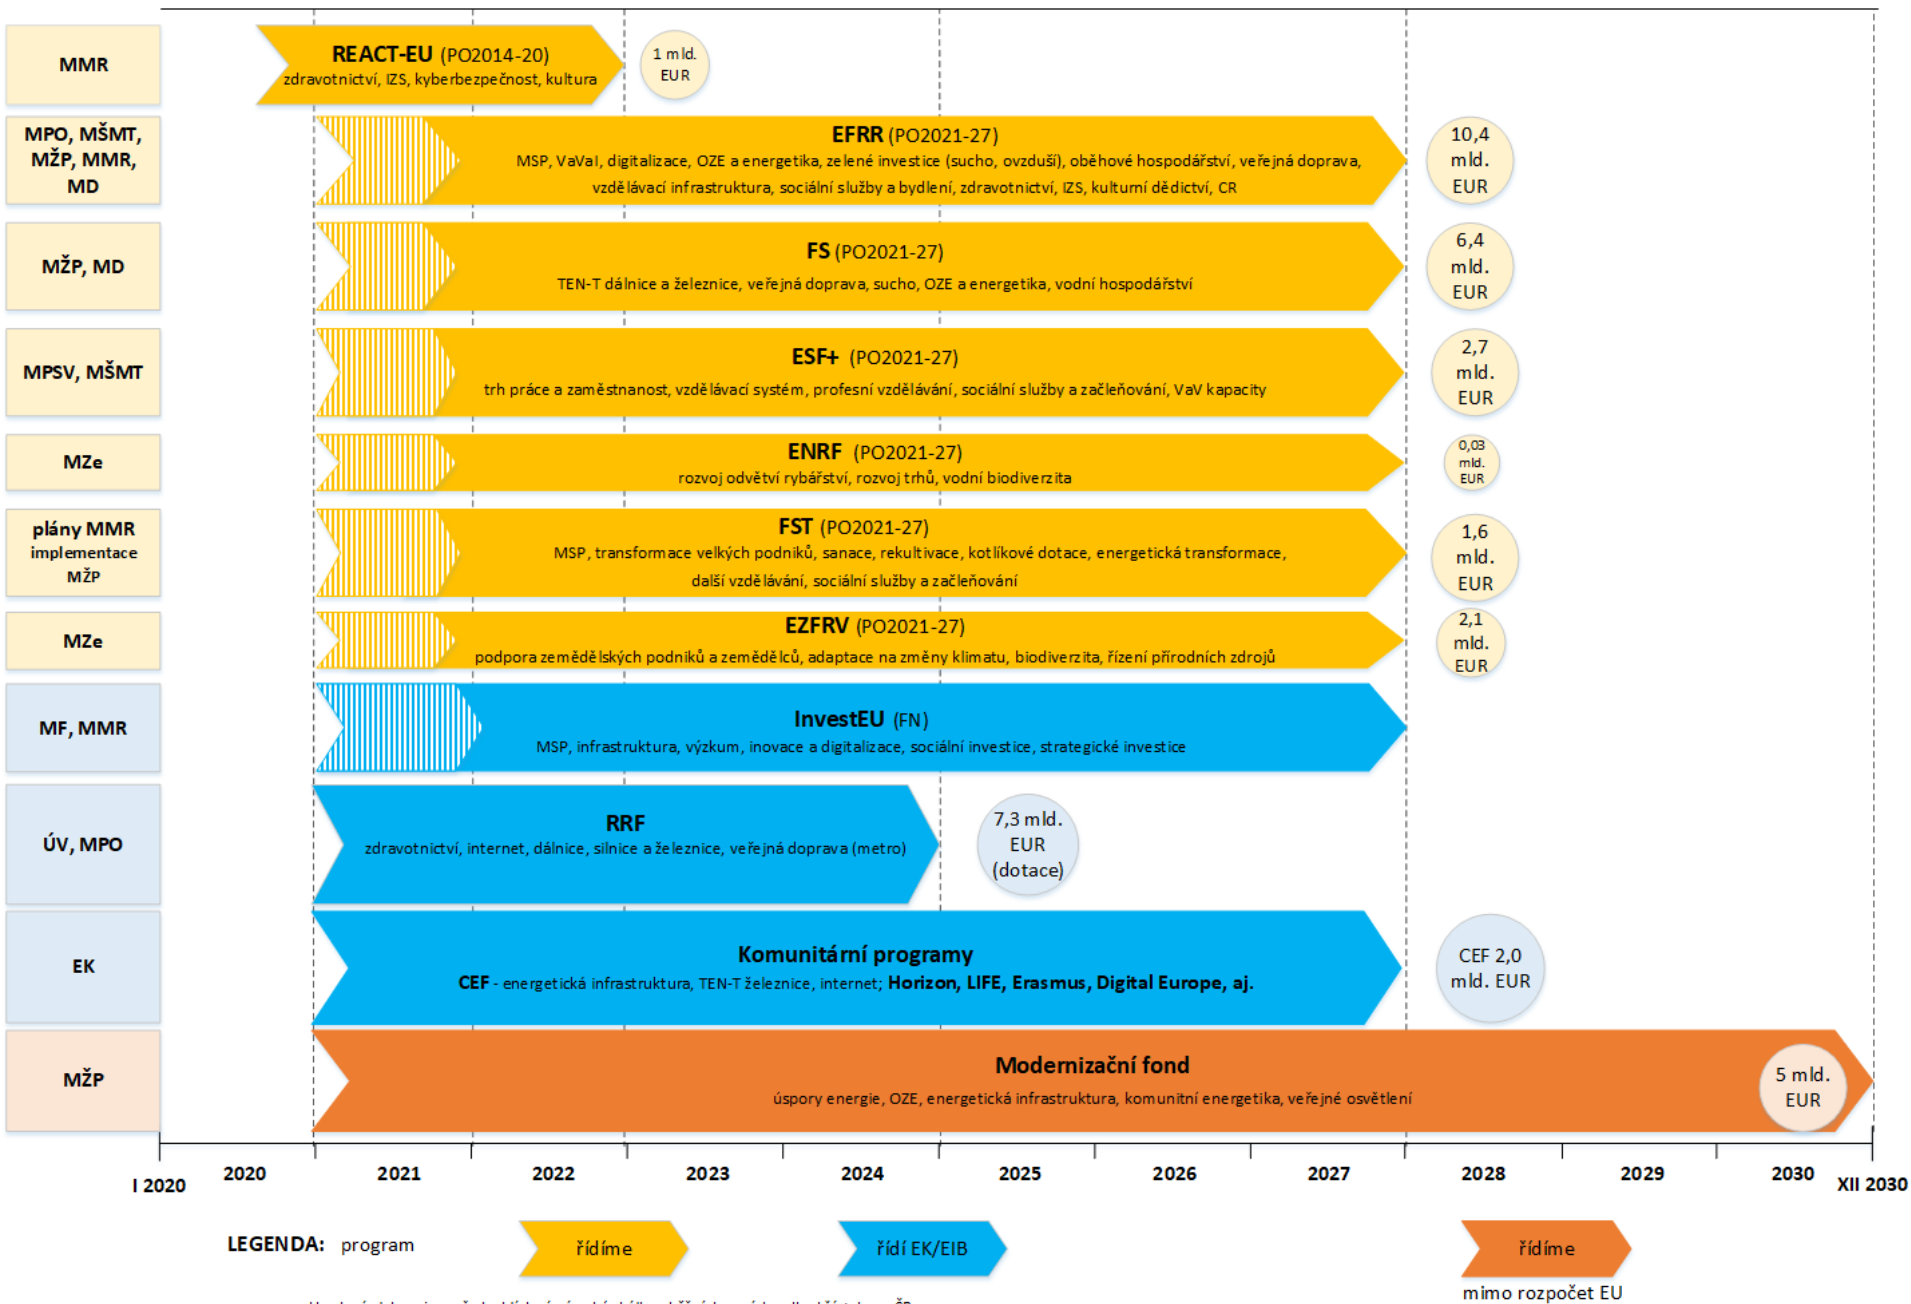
MMR

REACT-EU (PO2014-20)
zdravotnictví, IZS, kyberbezpečnost, kultura

1 mld. EUR

MPO, MŠMT, MŽP, MMR, MD

EFRR (PO2021-27)
MSP, VaVaI, digitalizace, OZE a energetika, zelené investice (sucho, ovzduší), oběhové hospodářství, veřejná doprava, vzdělávací infrastruktura, sociální služby a bydlení, zdravotnictví, IZS, kulturní dědictví, CR

10,4 mld. EUR

MŽP, MD

FS (PO2021-27)
TEN-T dálnice a železnice, veřejná doprava, sucho, OZE a energetika, vodní hospodářství

6,4 mld. EUR

MPSV, MŠMT

ESF+ (PO2021-27)
trh práce a zaměstnanost, vzdělávací systém, profesní vzdělávání, sociální služby a začleňování, VaV kapacity

2,7 mld. EUR

MZe

ENRF (PO2021-27)
rozvoj odvětví rybářství, rozvoj trhů, vodní biodiverzita

0,03 mld. EUR

plány MMR
implementace MŽP

FST (PO2021-27)
MSP, transformace velkých podniků, sanace, rekultivace, kotlíkové dotace, energetická transformace, další vzdělávání, sociální služby a začleňování

1,6 mld. EUR

MZe

EZFRV (PO2021-27)
podpora zemědělských podniků a zemědělců, adaptace na změny klimatu, biodiverzita, řízení přírodních zdrojů

2,1 mld. EUR

MF, MMR

InvestEU (FN)
MSP, infrastruktura, výzkum, inovace a digitalizace, sociální investice, strategické investice

ÚV, MPO

RRF
zdravotnictví, internet, dálnice, silnice a železnice, veřejná doprava (metro)

7,3 mld. EUR (dotace)

EK

Komunitární programy
CEF - energetická infrastruktura, TEN-T železnice, internet; Horizon, LIFE, Erasmus, Digital Europe, aj.

CEF 2,0 mld. EUR

MŽP

Modernizační fond
úspory energie, OZE, energetická infrastruktura, komunitní energetika, veřejné osvětlení

5 mld. EUR

I 2020 2020 2021 2022 2023 2024 2025 2026 2027 2028 2029 2030 XII 2030

LEGENDA: program

řídíme

řídí EK/EIB

řídíme
mimo rozpočet EU